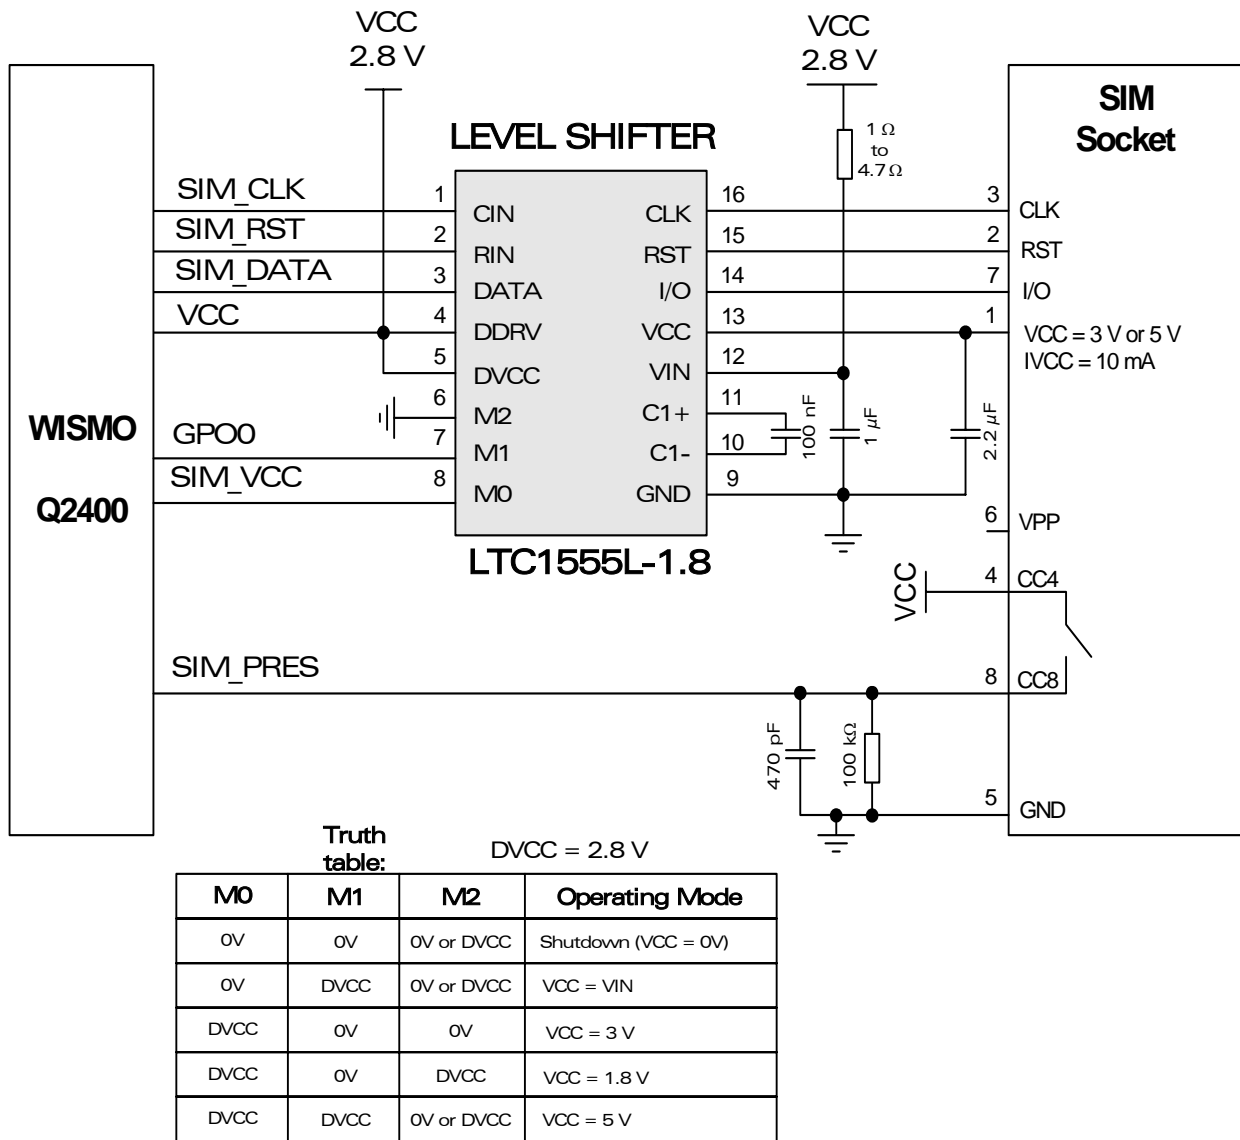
VCC
2.8 V

VCC
2.8 V

LEVEL SHIFTER

SIM
Socket

1 Ω
to
4.7 Ω

WISMO

Q2400

SIM_CLK
SIM_RST
SIM_DATA
VCC
GPO0
SIM_VCC

1 CIN
2 RIN
3 DATA
4 DDRV
5 DVCC
6 M2
7 M1
8 M0

CLK 16
RST 15
I/O 14
VCC 13
VIN 12
C1+ 11
C1- 10
GND 9

100 nF
1 µF
2.2 µF

3 CLK
2 RST
7 I/O
1 VCC = 3 V or 5 V
IVCC = 10 mA
6 VPP
4 CC4
8 CC8
5 GND

LTC1555L-1.8

VCC

SIM_PRES

470 pF
100 kΩ

Truth table:

DVCC = 2.8 V

| M0 | M1 | M2 | Operating Mode |
|---|---|---|---|
| 0V | 0V | 0V or DVCC | Shutdown (VCC = 0V) |
| 0V | DVCC | 0V or DVCC | VCC = VIN |
| DVCC | 0V | 0V | VCC = 3 V |
| DVCC | 0V | DVCC | VCC = 1.8 V |
| DVCC | DVCC | 0V or DVCC | VCC = 5 V |